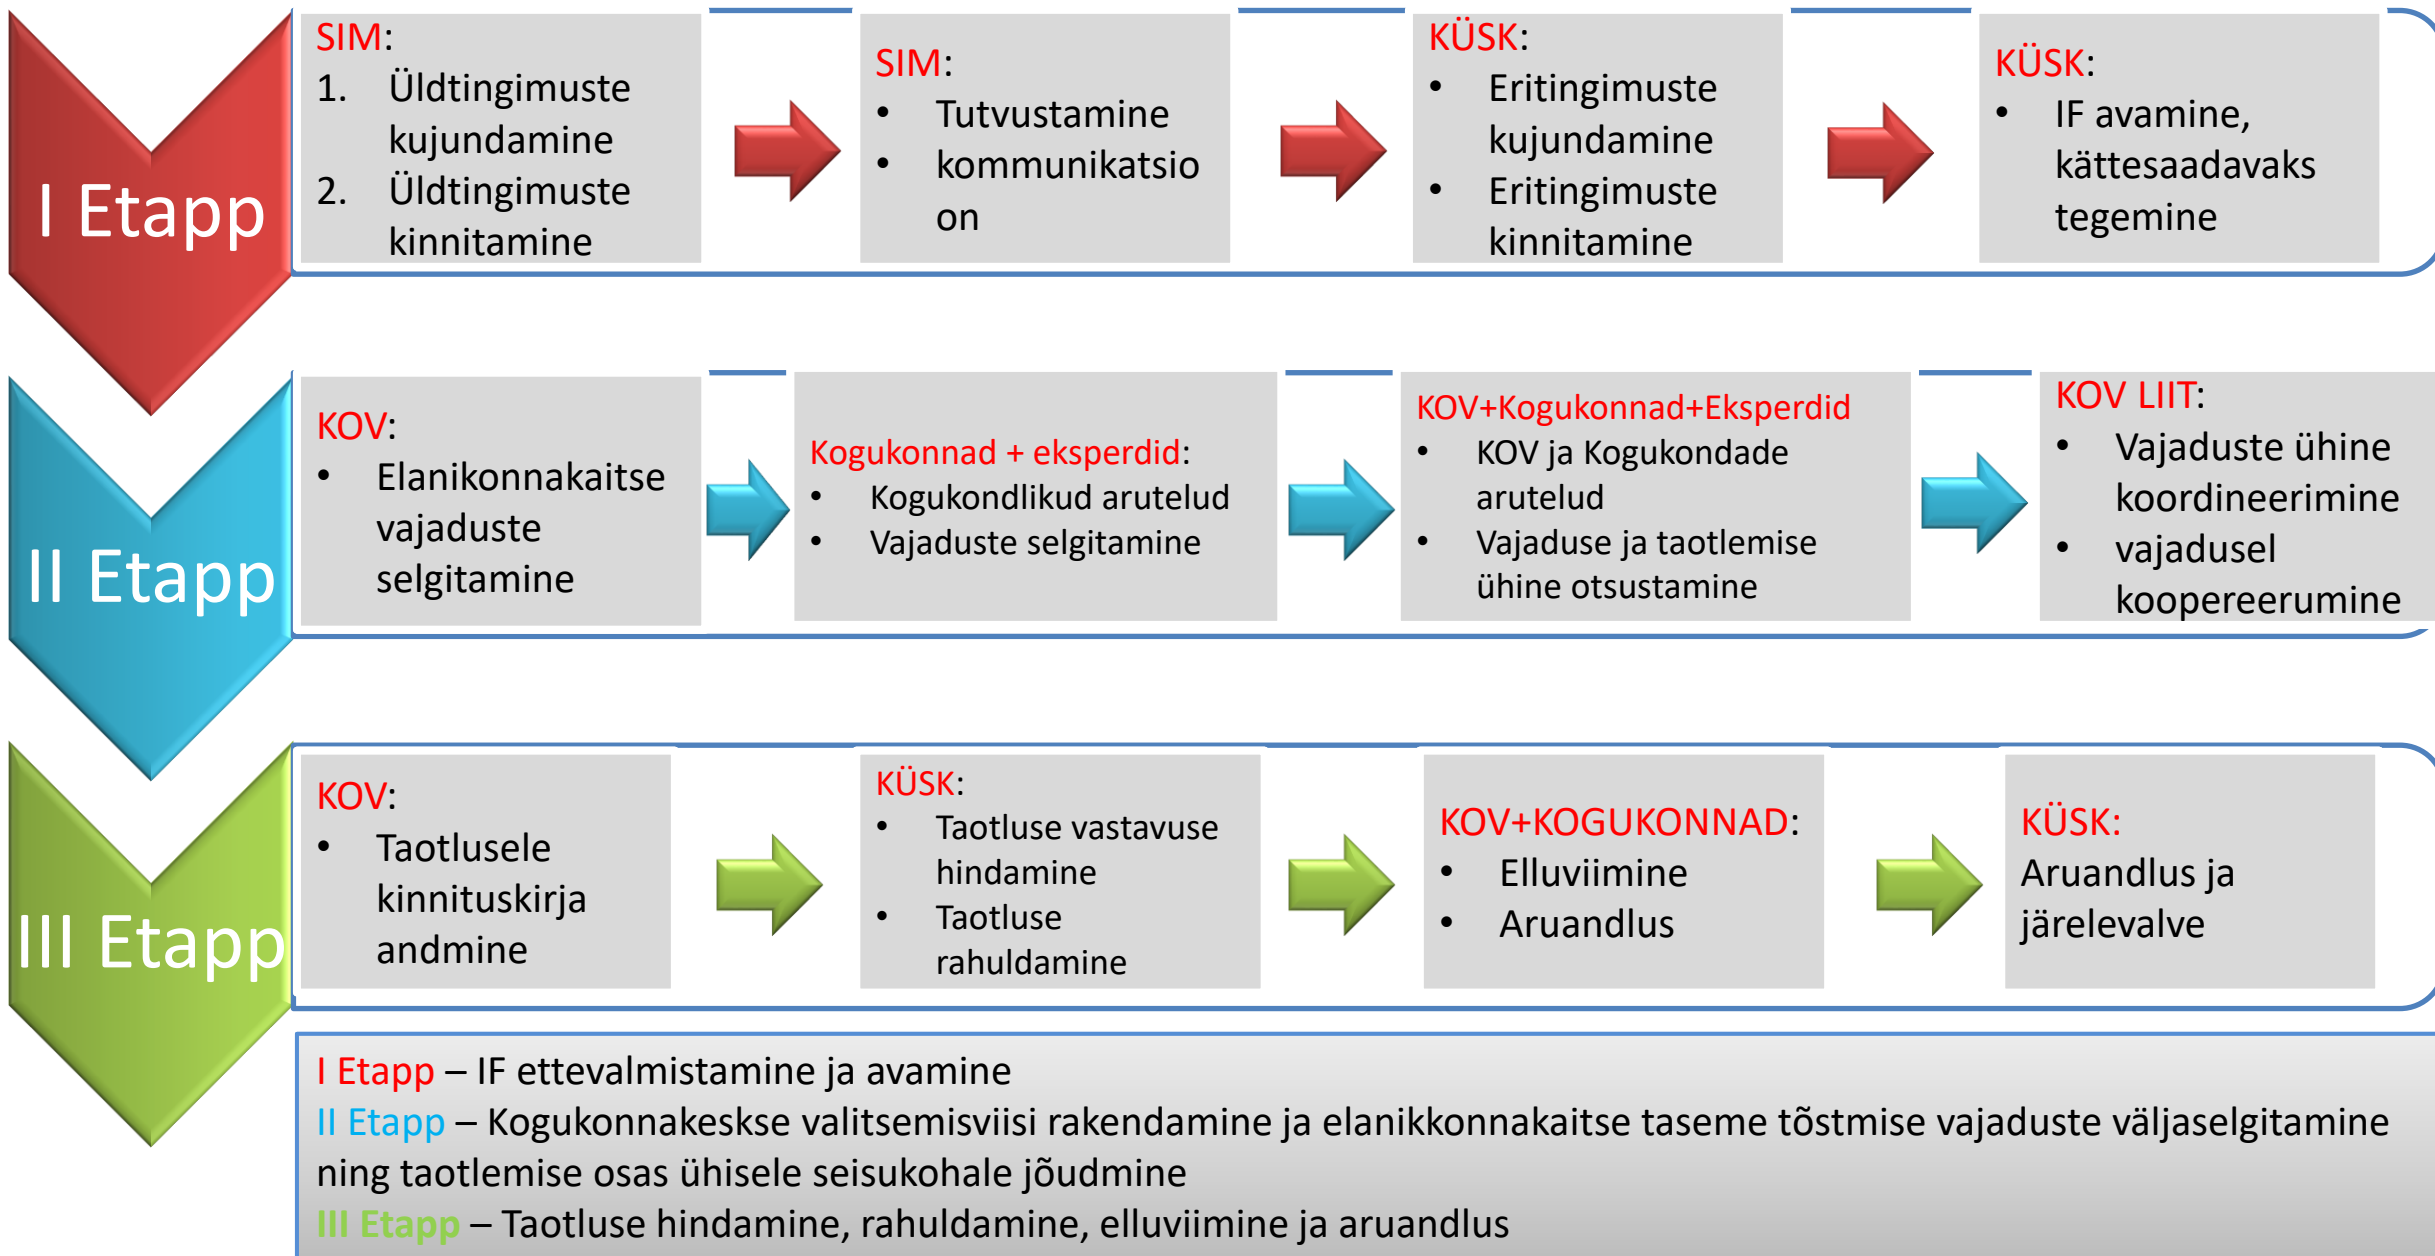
I Etapp

SIM:
1. Üldtingimuste kujundamine
2. Üldtingimuste kinnitamine

SIM:
• Tutvustamine
• kommunikatsioon

KÜSK:
• Eritingimuste kujundamine
• Eritingimuste kinnitamine

KÜSK:
• IF avamine, kättesaadavaks tegemine

II Etapp

KOV:
• Elanikonnakaitse vajaduste selgitamine

Kogukonnad + eksperdid:
• Kogukondlikud arutelud
• Vajaduste selgitamine

KOV+Kogukonnad+Eksperdid
• KOV ja Kogukondade arutelud
• Vajaduse ja taotlemise ühine otsustamine

KOV LIIT:
• Vajaduste ühine koordineerimine
• vajadusel koopereerumine

III Etapp

KOV:
• Taotlusele kinnituskirja andmine

KÜSK:
• Taotluse vastavuse hindamine
• Taotluse rahuldamine

KOV+KOGUKONNAD:
• Elluviimine
• Aruandlus

KÜSK:
Aruandlus ja järelevalve

I Etapp – IF ettevalmistamine ja avamine
II Etapp – Kogukonnakeskse valitsemisviisi rakendamine ja elanikkonnakaitse taseme tõstmise vajaduste väljaselgitamine ning taotlemise osas ühisele seisukohale jõudmine
III Etapp – Taotluse hindamine, rahuldamine, elluviimine ja aruandlus